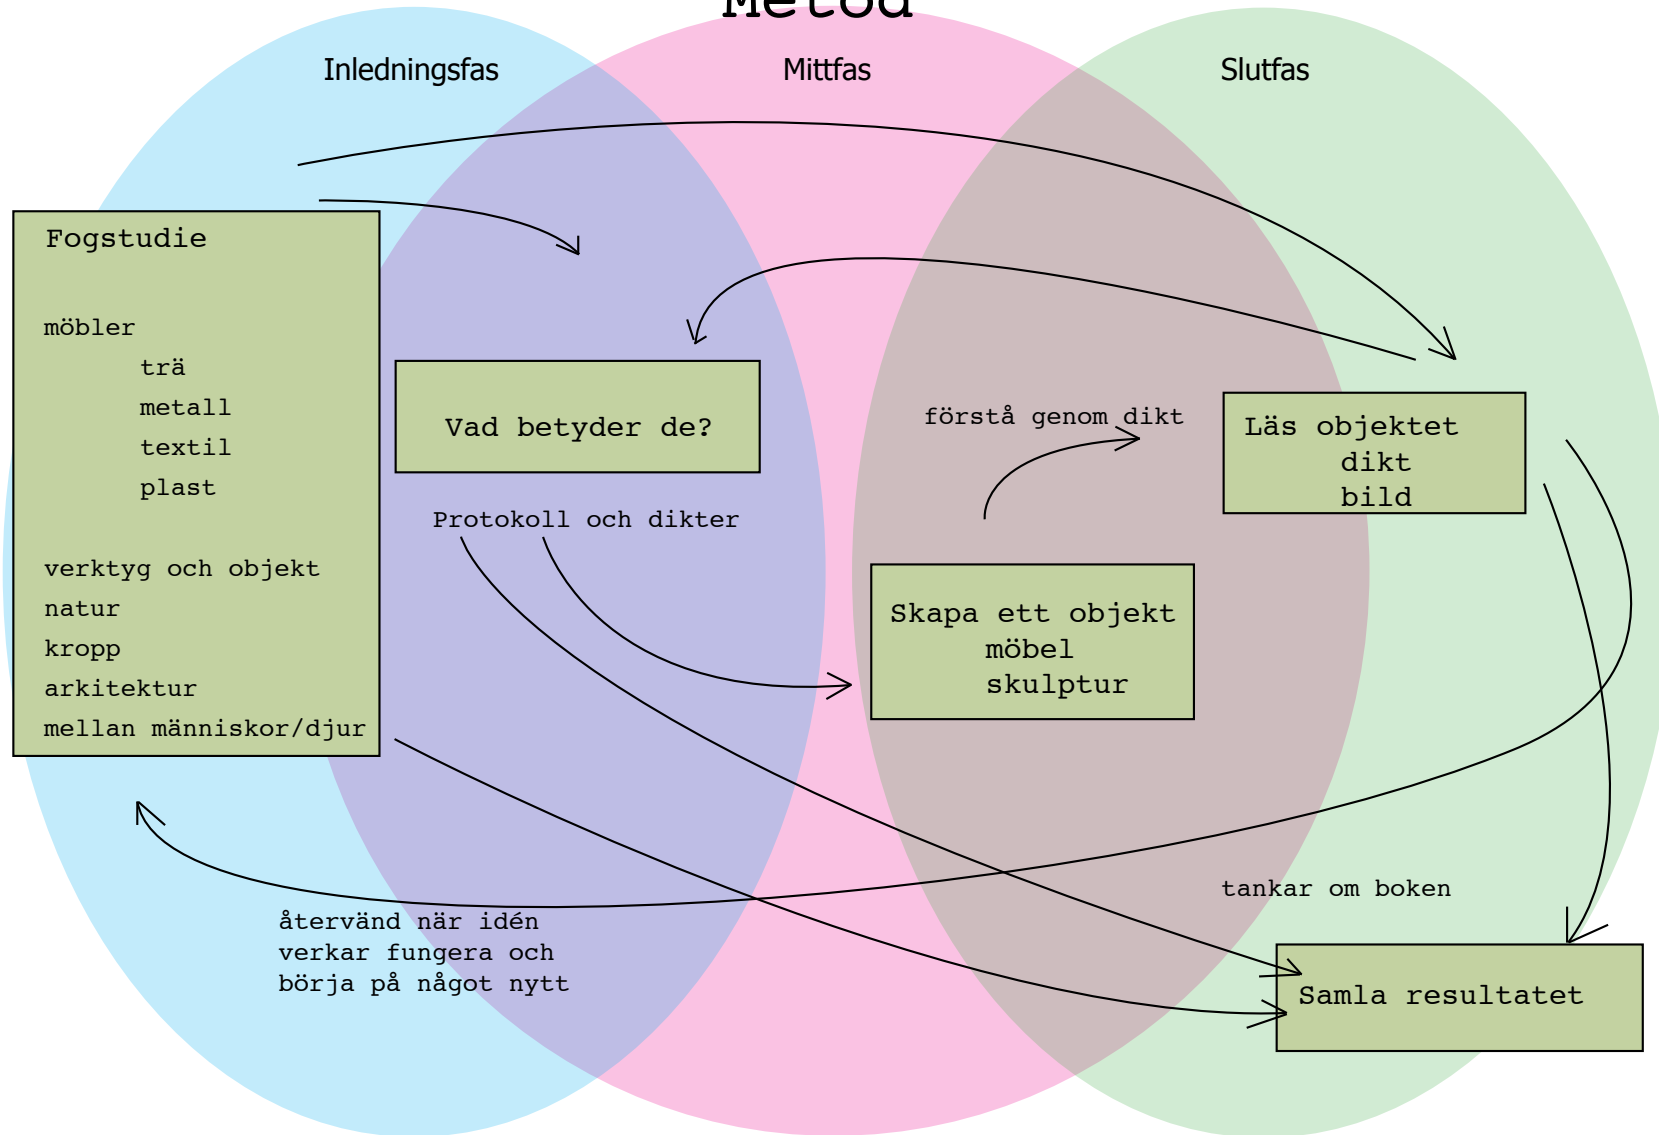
Metod

Inledningsfas

Mittfas

Slutfas

Fogstudie

möbler
trä
metall
textil
plast

verktyg och objekt
natur
kropp
arkitektur
mellan människor/djur

Vad betyder de?

Protokoll och dikter

förstå genom dikt

Läs objektet
dikt
bild

Skapa ett objekt
möbel
skulptur

tankar om boken

återvänd när idén verkar fungera och börja på något nytt

Samla resultatet